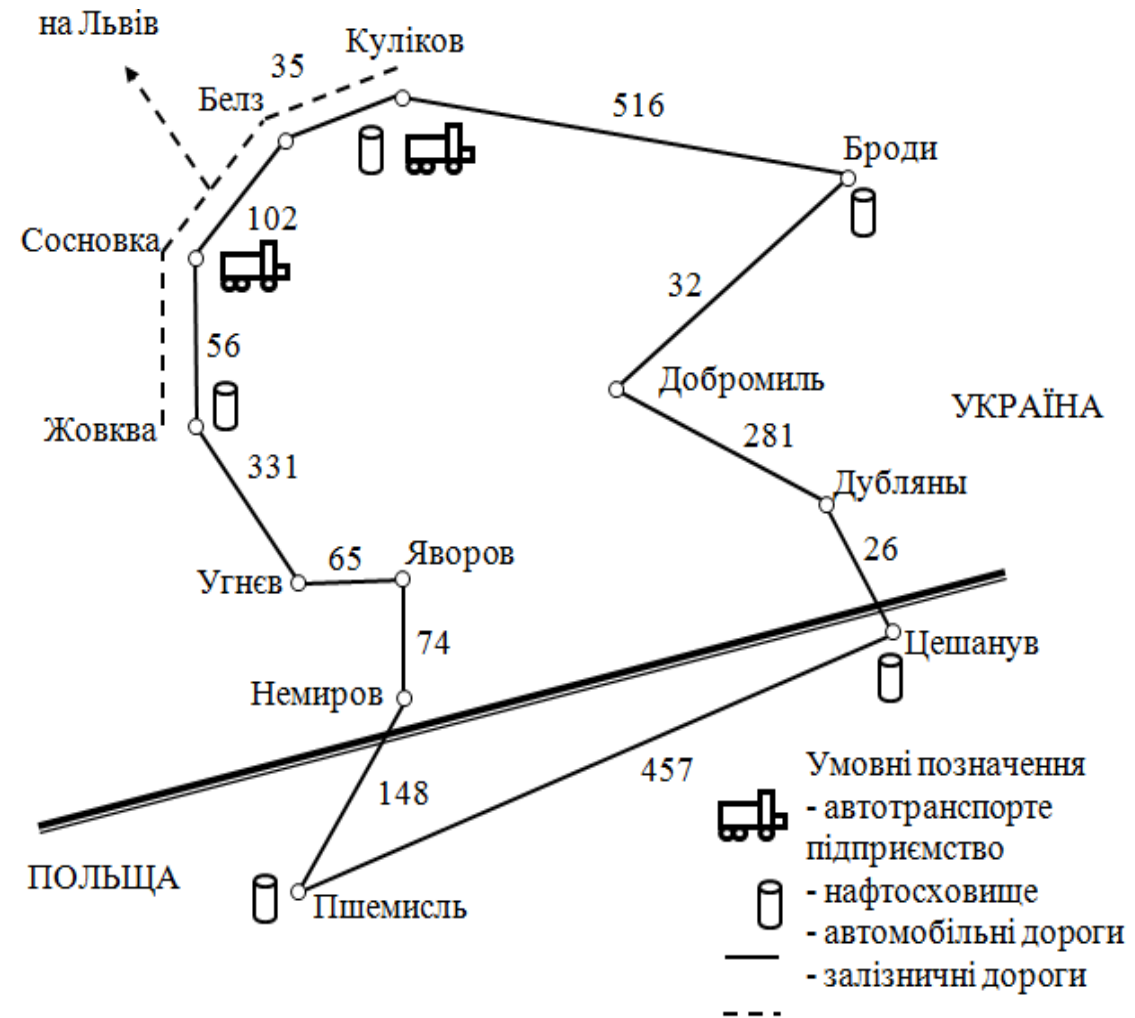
на Львів

35

Куліков

Белз

516

Броди

102

Сосновка

32

56

Добромиль

УКРАЇНА

Жовква

281

331

Дубляны

26

65

Яворов

Угнєв

Цешанув

74

Немиров

457

Умовні позначення

148

- автотранспорте підприємство

ПОЛЬЩА

- нафтосховище

Пшемисль

- автомобільні дороги

- залізничні дороги